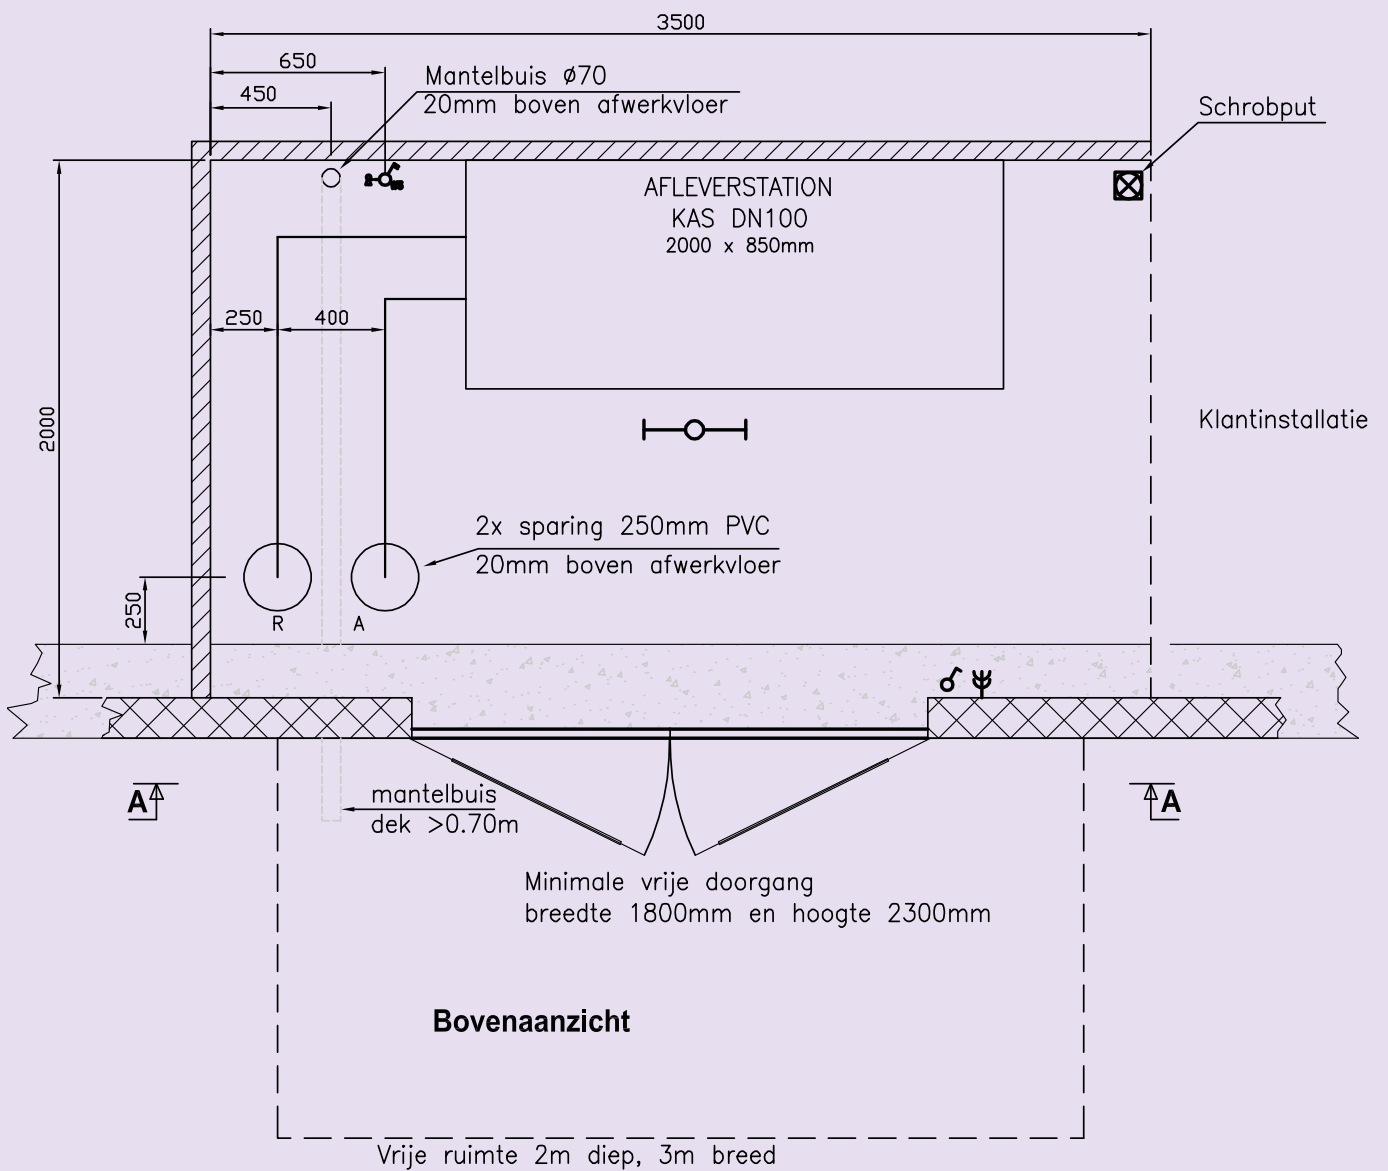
3500

650

450

Mantelbuis ø70
20mm boven afwerkvloer

Schrobput

AFLEVERSTATION
KAS DN100
2000 x 850mm

250

400

Klantinstallatie

2000

2x sparing 250mm PVC
20mm boven afwerkvloer

250

R

A

A

A

mantelbuis
dek >0.70m

Minimale vrije doorgang
breedte 1800mm en hoogte 2300mm

Bovenaanzicht

Vrije ruimte 2m diep, 3m breed